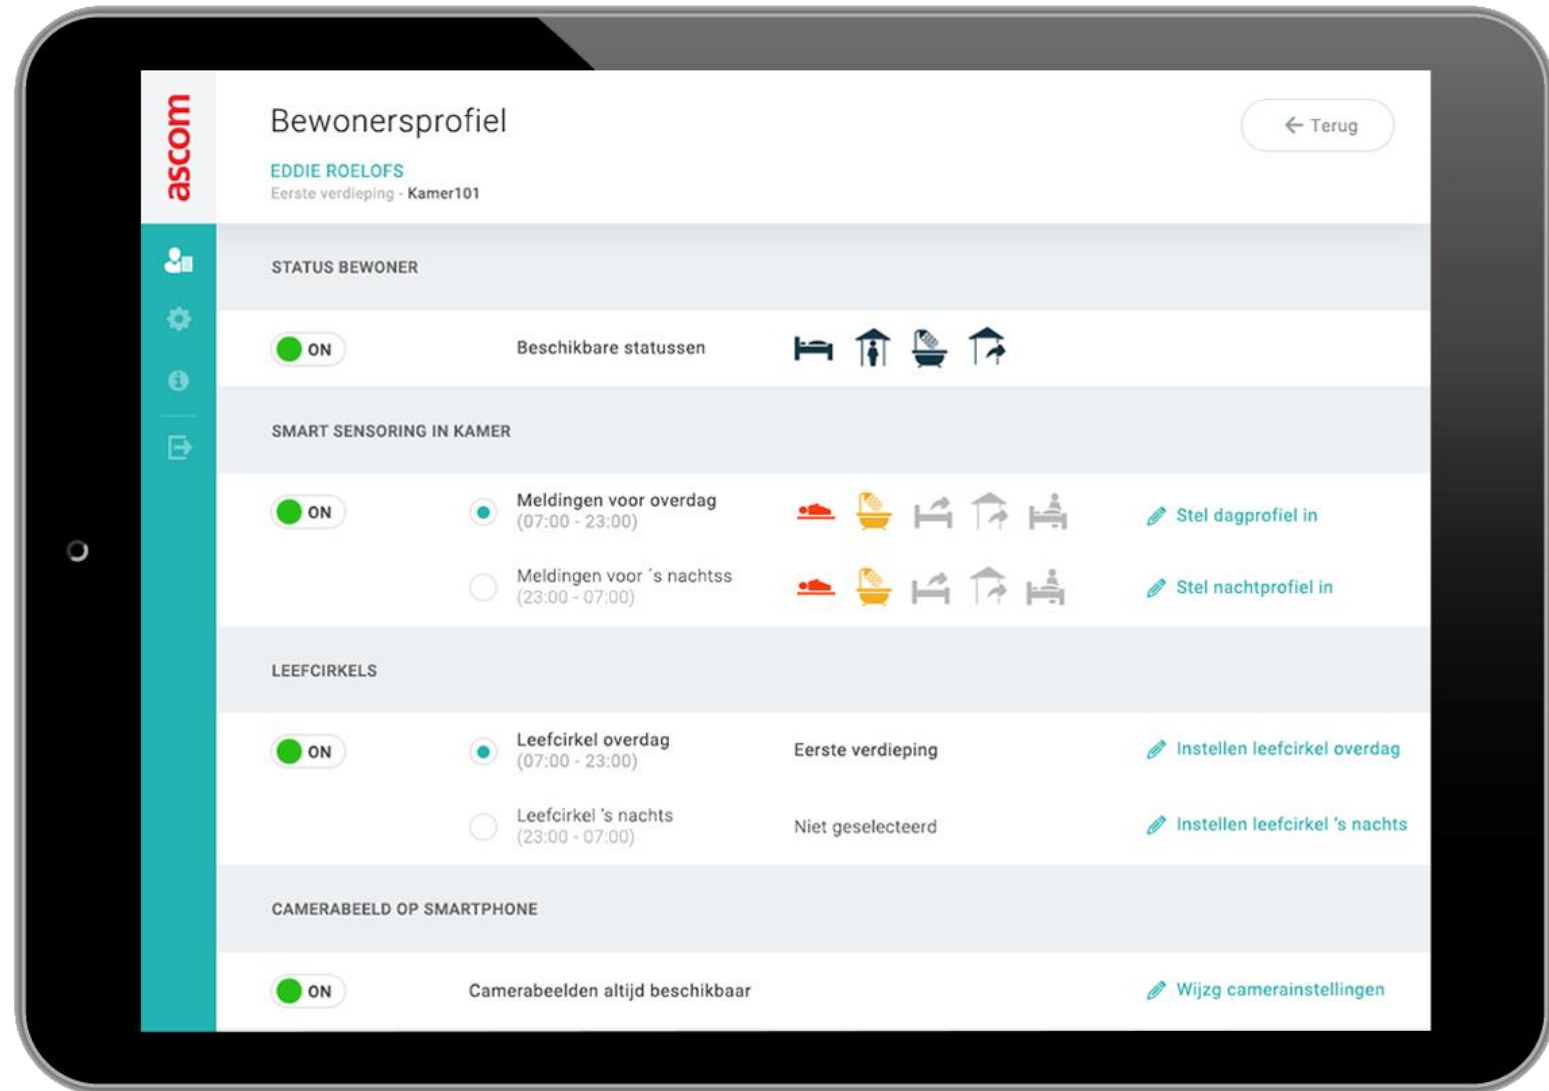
ascom

Bewonersprofiel

EDDIE ROELOFS
Eerste verdieping - Kamer101

← Terug

STATUS BEWONER

ON

Beschikbare statussen

SMART SENSORING IN KAMER

ON

Meldingen voor overdag
(07:00 - 23:00)

Stel dagprofiel in

Meldingen voor ´s nachtss
(23:00 - 07:00)

Stel nachtprofiel in

LEEFCIRKELS

ON

Leefcirkel overdag
(07:00 - 23:00)

Eerste verdieping

Instellen leefcirkel overdag

Leefcirkel 's nachts
(23:00 - 07:00)

Niet geselecteerd

Instellen leefcirkel 's nachts

CAMERABEELD OP SMARTPHONE

ON

Camerabeelden altijd beschikbaar

Wijzg camerainstellingen